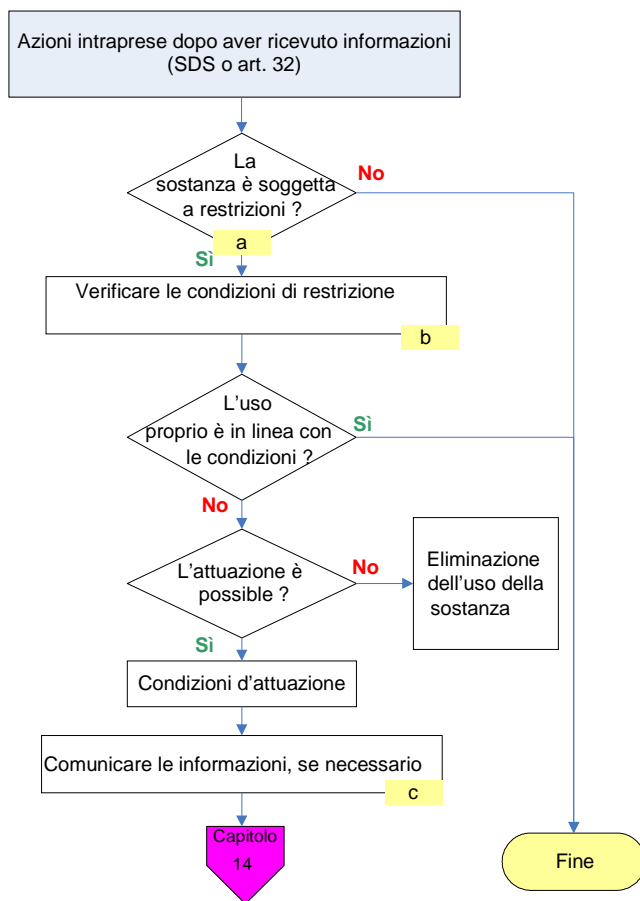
Azioni intraprese dopo aver ricevuto informazioni (SDS o art. 32)

La sostanza è soggetta a restrizioni ?

No

a

Sì

Verificare le condizioni di restrizione

b

L'uso proprio è in linea con le condizioni ?

Sì

No

L'attuazione è possible ?

No

Eliminazione dell'uso della sostanza

Sì

Condizioni d'attuazione

Comunicare le informazioni, se necessario

c

Capitolo 14

Fine